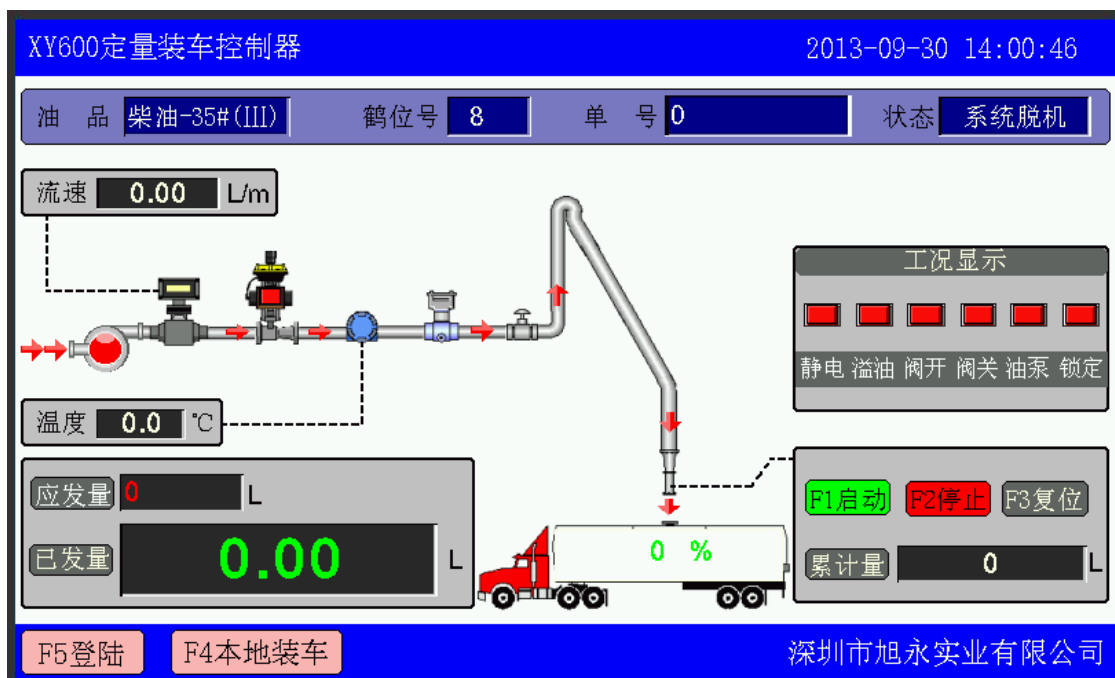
XY600定量装车控制器

2013-09-30 14:00:46

油 品 柴油-35#(III)

鹤位号 8

单 号 0

状态 系统脱机

流速 0.00 L/m

温度 0.0 ℃

工况显示

静电 溢油 阀开 阀关 油泵 锁定

应发量 0 L

已发量 0.00 L

0 %

F1启动 F2停止 F3复位

累计量 0 L

F5登陆 F4本地装车

深圳市旭永实业有限公司